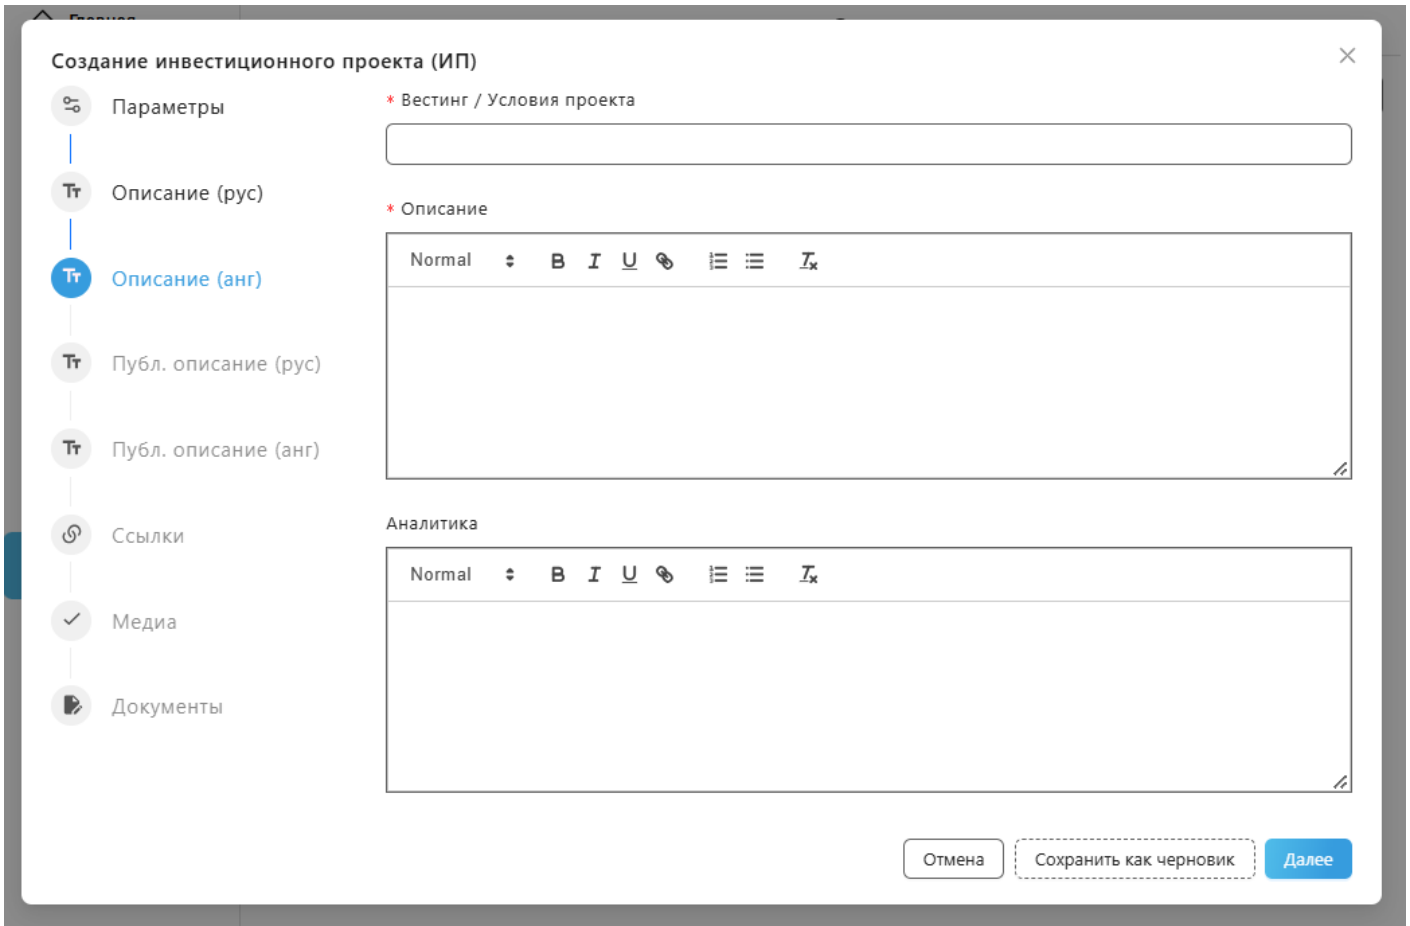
Создание инвестиционного проекта (ИП)

Параметры

Описание (рус)

Описание (анг)

Публ. описание (рус)

Публ. описание (анг)

Ссылки

Медиа

Документы

* Вестинг / Условия проекта

* Описание

Normal B I U

Аналитика

Normal B I U

Отмена Сохранить как черновик Далее